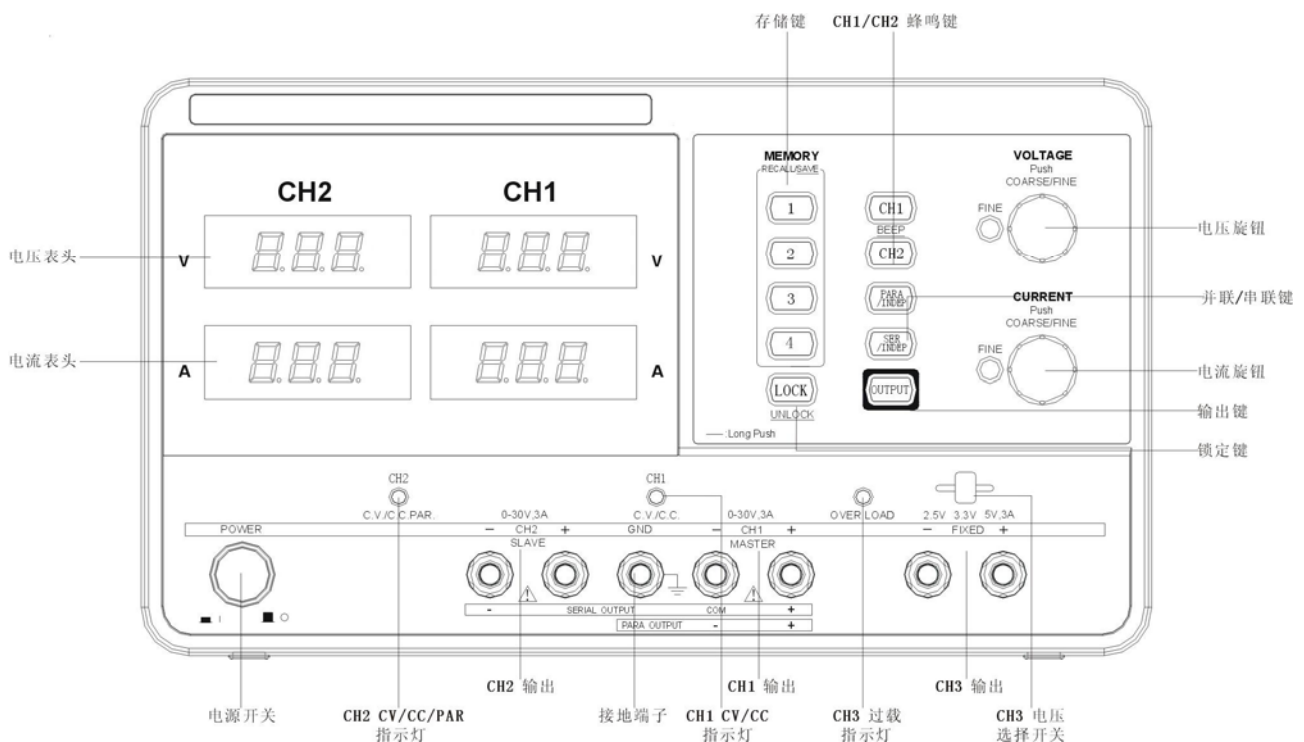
存储键

CH1/CH2 蜂鸣键

CH2

CH1

V

V

A

A

电压表头

电流表头

MEMORY
RECALL/SAVE

1

2

3

4

LOCK
UNLOCK

— Long Push

CH1
BEEP
CH2

PARA
/INDEP

SER
/INDEP

OUTPUT

VOLTAGE
Push
COARSE/FINE

FINE

CURRENT
Push
COARSE/FINE

FINE

电压旋钮

并联/串联键

电流旋钮

输出键

锁定键

CH2
C.V./C.C.PAR.

0-30V,3A
— CH2 +
SLAVE

CH1
C.V./C.C.

GND

0-30V,3A
— CH1 +
MASTER

OVER LOAD

2.5V 3.3V 5V,3A
— FIXED +

POWER

- SERIAL OUTPUT COM +

PARA OUTPUT - +

CH2 输出

CH1 输出

CH3 输出

电源开关

CH2 CV/CC/PAR
指示灯

接地端子

CH1 CV/CC
指示灯

CH3 过载
指示灯

CH3 电压
选择开关